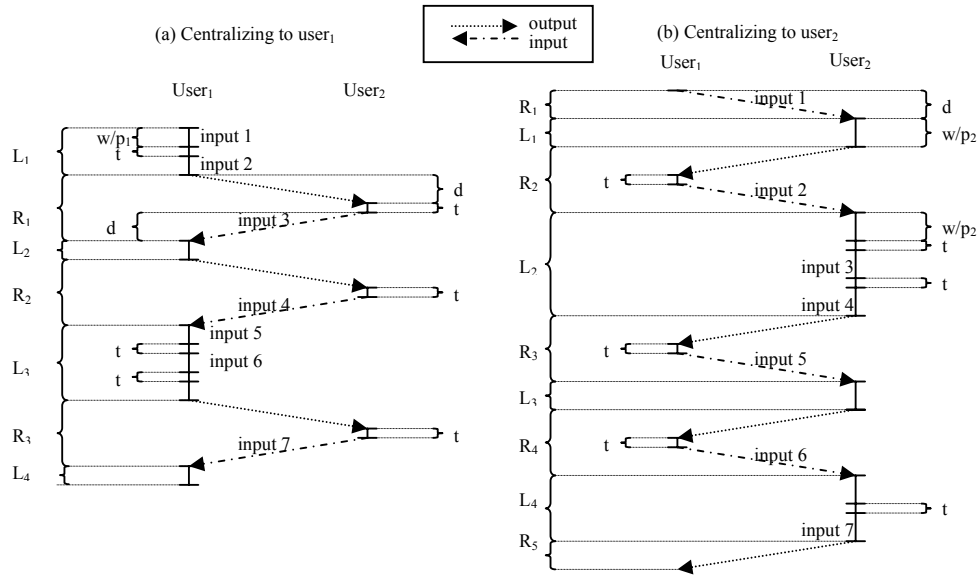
output
input

(a) Centralizing to user$_1$

User$_1$ User$_2$

L$_1$ w/p$_1$ input 1
t input 2
d
R$_1$ d input 3 t
L$_2$
R$_2$ t
input 4
input 5
L$_3$ t input 6
t
R$_3$ t
input 7
L$_4$

(b) Centralizing to user$_2$

User$_1$ User$_2$

R$_1$ input 1 d
L$_1$ w/p$_2$
R$_2$ t input 2
w/p$_2$
t
L$_2$ input 3
t
input 4
R$_3$ t input 5
L$_3$
R$_4$ t
input 6
L$_4$ t
input 7
R$_5$